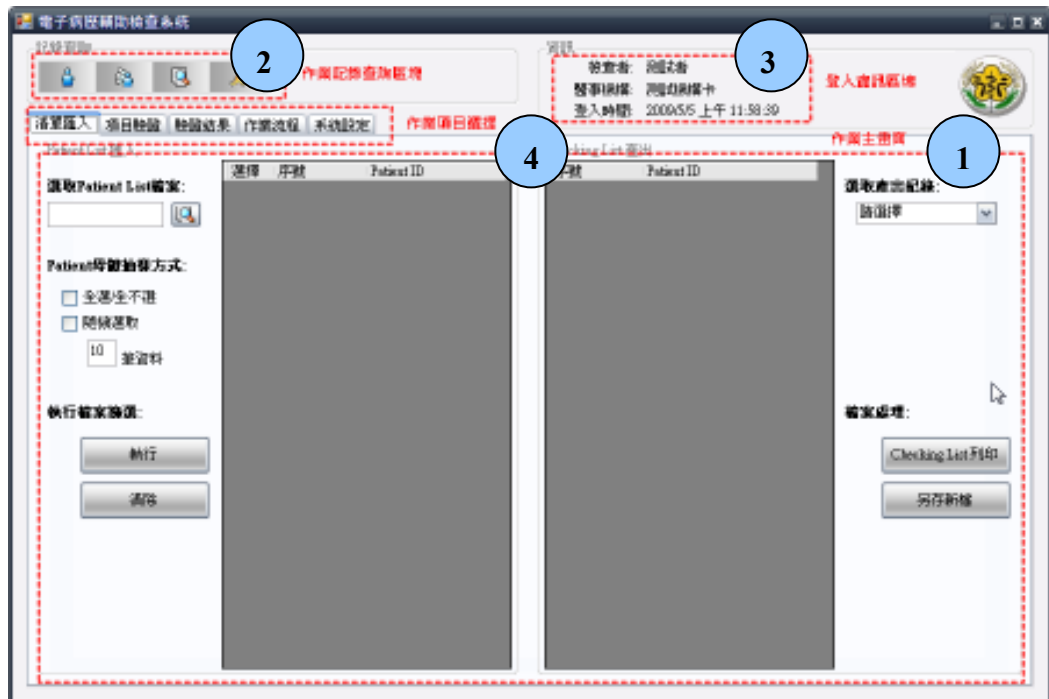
電子病歷輔助檢查系統

記錄面板

2

作業記錄查詢區塊

資訊

檢查者: 測試者

醫事機構: 測試測試卡

登入時間: 2009/5/5 上午 11:58:39

3

登入資訊區塊

清單匯入 | 項目檢驗 | 檢驗結果 | 作業流程 | 系統設定

作業項目標籤

作業主畫面

4

1

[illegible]

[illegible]ing List 產出

選取Patient List檔案:

| 選擇 | 序號 | Patient ID |
|---|---|---|

| 序號 | Patient ID |
|---|---|

選取產出記錄:

請選擇

Patient序號抽樣方式:

全選/全不選

隨機選取

10 筆資料

執行檔案篩選:

執行

清除

檔案處理:

Checking List列印

另存新檔